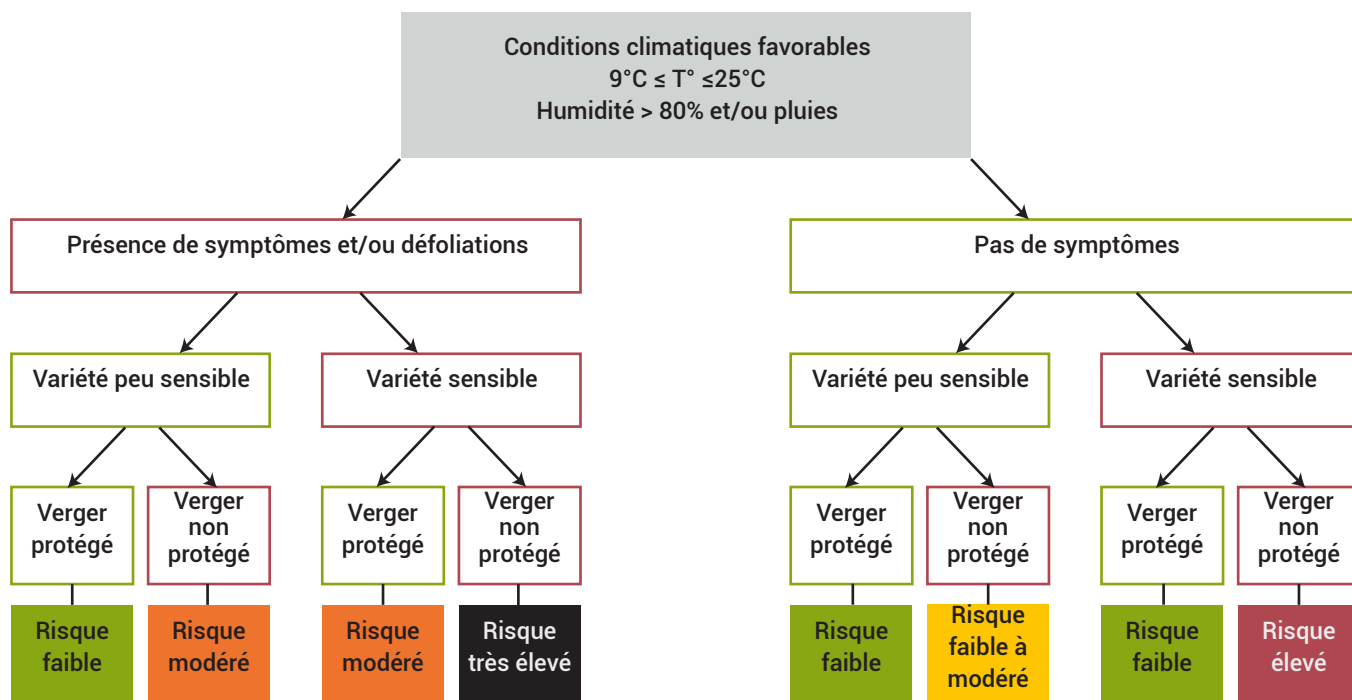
Conditions climatiques favorables
$9°C \leq T° \leq 25°C$
Humidité > 80% et/ou pluies

Présence de symptômes et/ou défoliations

Pas de symptômes

Variété peu sensible

Variété sensible

Variété peu sensible

Variété sensible

Verger protégé

Verger non protégé

Verger protégé

Verger non protégé

Verger protégé

Verger non protégé

Verger protégé

Verger non protégé

Risque faible

Risque modéré

Risque modéré

Risque très élevé

Risque faible

Risque faible à modéré

Risque faible

Risque élevé